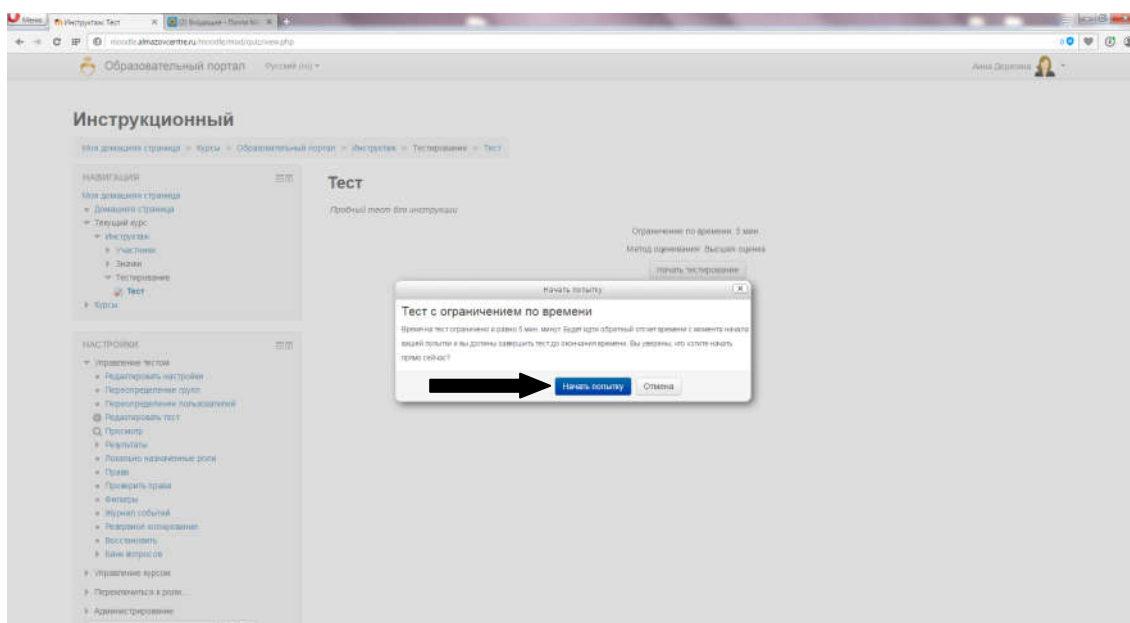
Меню | Инструктаж: Тест | (3) Входящие - Почта | +

moodle.almazovcentre.ru/moodle/mod/quiz/view.php

Образовательный портал   Русский (ru)

Анна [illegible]

Инструкционный

Моя домашняя страница > Курсы > Образовательный портал > Инструктаж > Тестирование > Тест

НАВИГАЦИЯ
Моя домашняя страница
Домашняя страница
Текущий курс
Инструктаж
Участники
Значки
Тестирование
Тест
Курсы

НАСТРОЙКИ
Управление тестом
Редактировать настройки
Переопределения групп
Переопределения пользователей
Редактировать тест
Просмотр
Результаты
Локально назначенные роли
Права
Проверить права
Фильтры
Журнал событий
Резервное копирование
Восстановить
Банк вопросов
Управление курсом
Переключиться к роли...
Администрирование

Тест

Пробный тест для инструкции

Ограничение по времени: 5 мин.
Метод оценивания: Высшая оценка
Начать тестирование

Начать попытку

Тест с ограничением по времени

Время на тест ограничено и равно 5 мин. минут. Будет идти обратный отсчет времени с момента начала вашей попытки и вы должны завершить тест до окончания времени. Вы уверены, что хотите начать прямо сейчас?

Начать попытку   Отмена